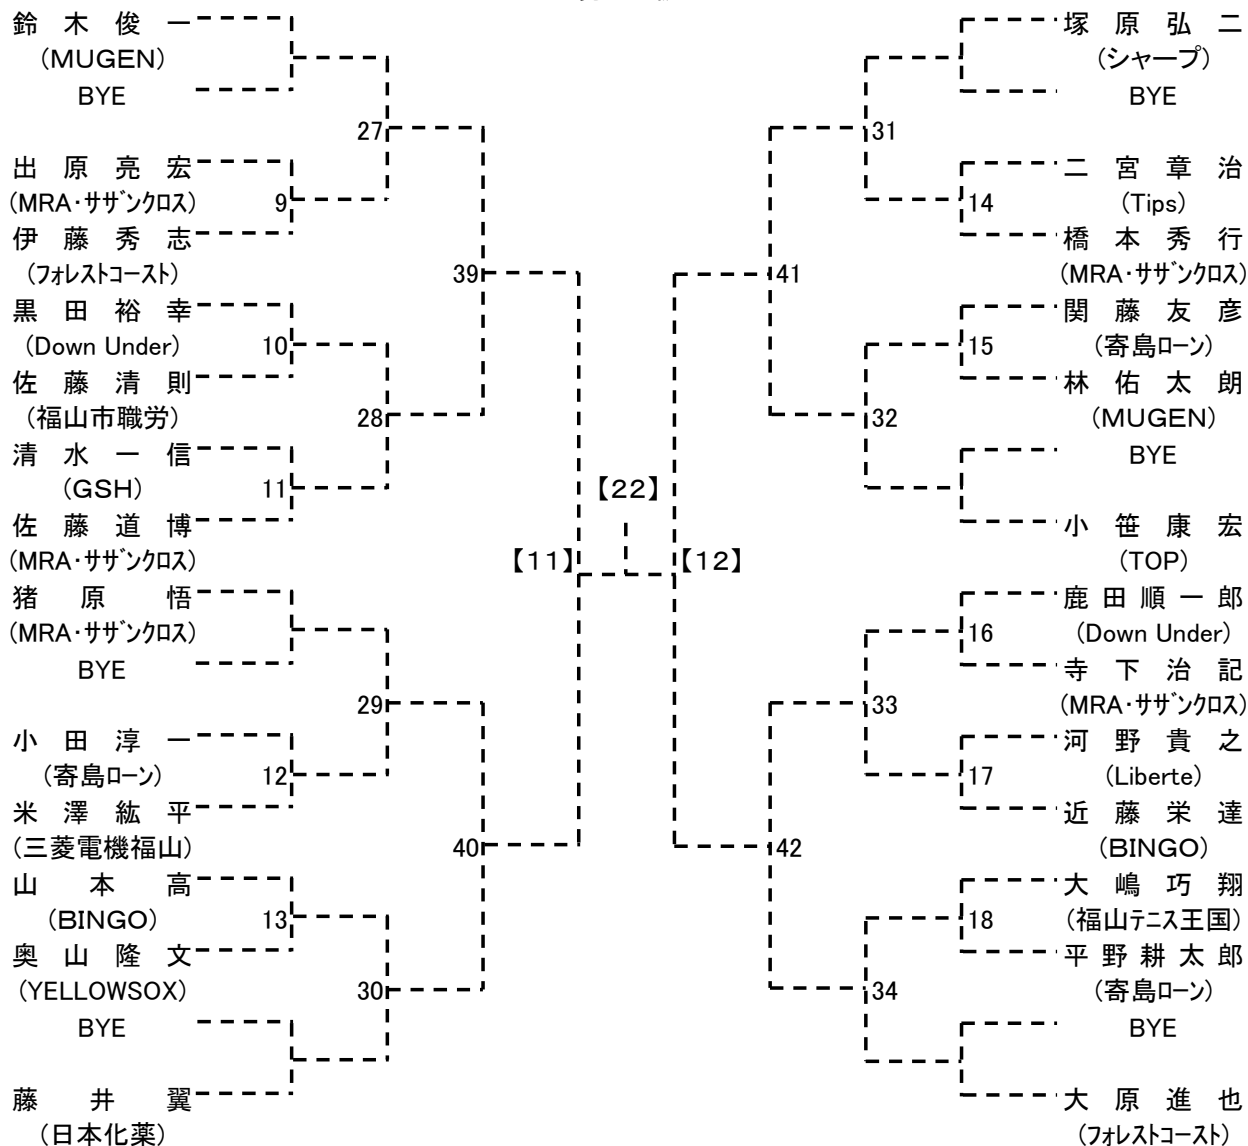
鈴木俊一
(MUGEN)
BYE
27
出原亮宏
(MRA・サザンクロス)
9
伊藤秀志
(フォレストコースト)
39
黒田裕幸
(Down Under)
10
佐藤清則
(福山市職労)
28
清水一信
(GSH)
11
佐藤道博
(MRA・サザンクロス)
猪原悟
(MRA・サザンクロス)
BYE
29
小田淳一
(寄島ローン)
12
米澤紘平
(三菱電機福山)
40
山本高
(BINGO)
13
奥山隆文
(YELLOWSOX)
30
BYE
藤井翼
(日本化薬)

【22】
【11】
【12】

塚原弘二
(シャープ)
BYE
31
二宮章治
(Tips)
14
橋本秀行
(MRA・サザンクロス)
41
関藤友彦
(寄島ローン)
15
林佑太朗
(MUGEN)
32
BYE
小笹康宏
(TOP)
鹿田順一郎
(Down Under)
16
寺下治記
(MRA・サザンクロス)
33
河野貴之
(Liberte)
17
近藤栄達
(BINGO)
42
大嶋巧翔
(福山テニス王国)
18
平野耕太郎
(寄島ローン)
34
BYE
大原進也
(フォレストコースト)